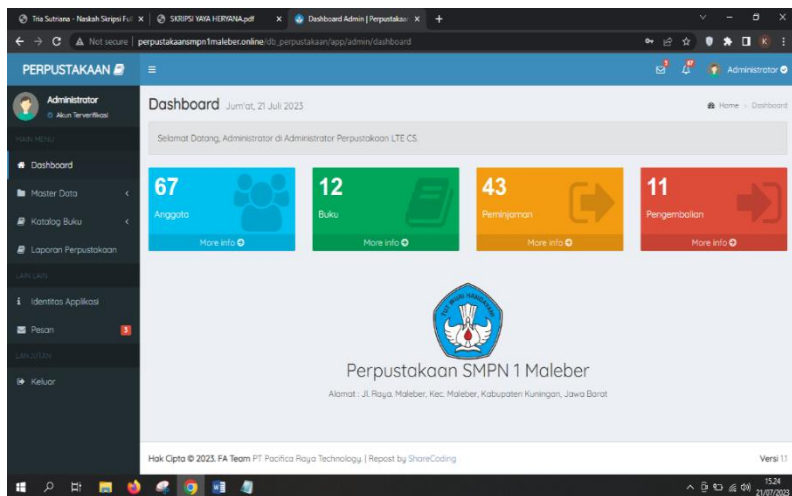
Tria Sutriana - Naskah Skripsi Ful ×
SKRIPSI YAYA HERYANA.pdf ×
Dashboard Admin | Perpustakaa ×
+

Not secure | perpustakaansmpn1maleber.online/db_perpustakaan/app/admin/dashboard

PERPUSTAKAAN

Administrator

Administrator
Akun Terverifikasi

MAIN MENU

Dashboard

Master Data

Katalog Buku

Laporan Perpustakaan

LAIN LAIN

Identitas Aplikasi

Pesan 3

LANJUTAN

Keluar

Dashboard Jum'at, 21 Juli 2023

Home > Dashboard

Selamat Datang, Administrator di Administrator Perpustakaan LTE CS.

67
Anggota
More info

12
Buku
More info

43
Peminjaman
More info

11
Pengembalian
More info

TUT WURI HANDAYANI

Perpustakaan SMPN 1 Maleber

Alamat : Jl. Raya. Maleber, Kec. Maleber, Kabupaten Kuningan, Jawa Barat

Hak Cipta © 2023. FA Team PT Pacifica Raya Technology. | Repost by ShareCoding

Versi 1.1

15.24
21/07/2023